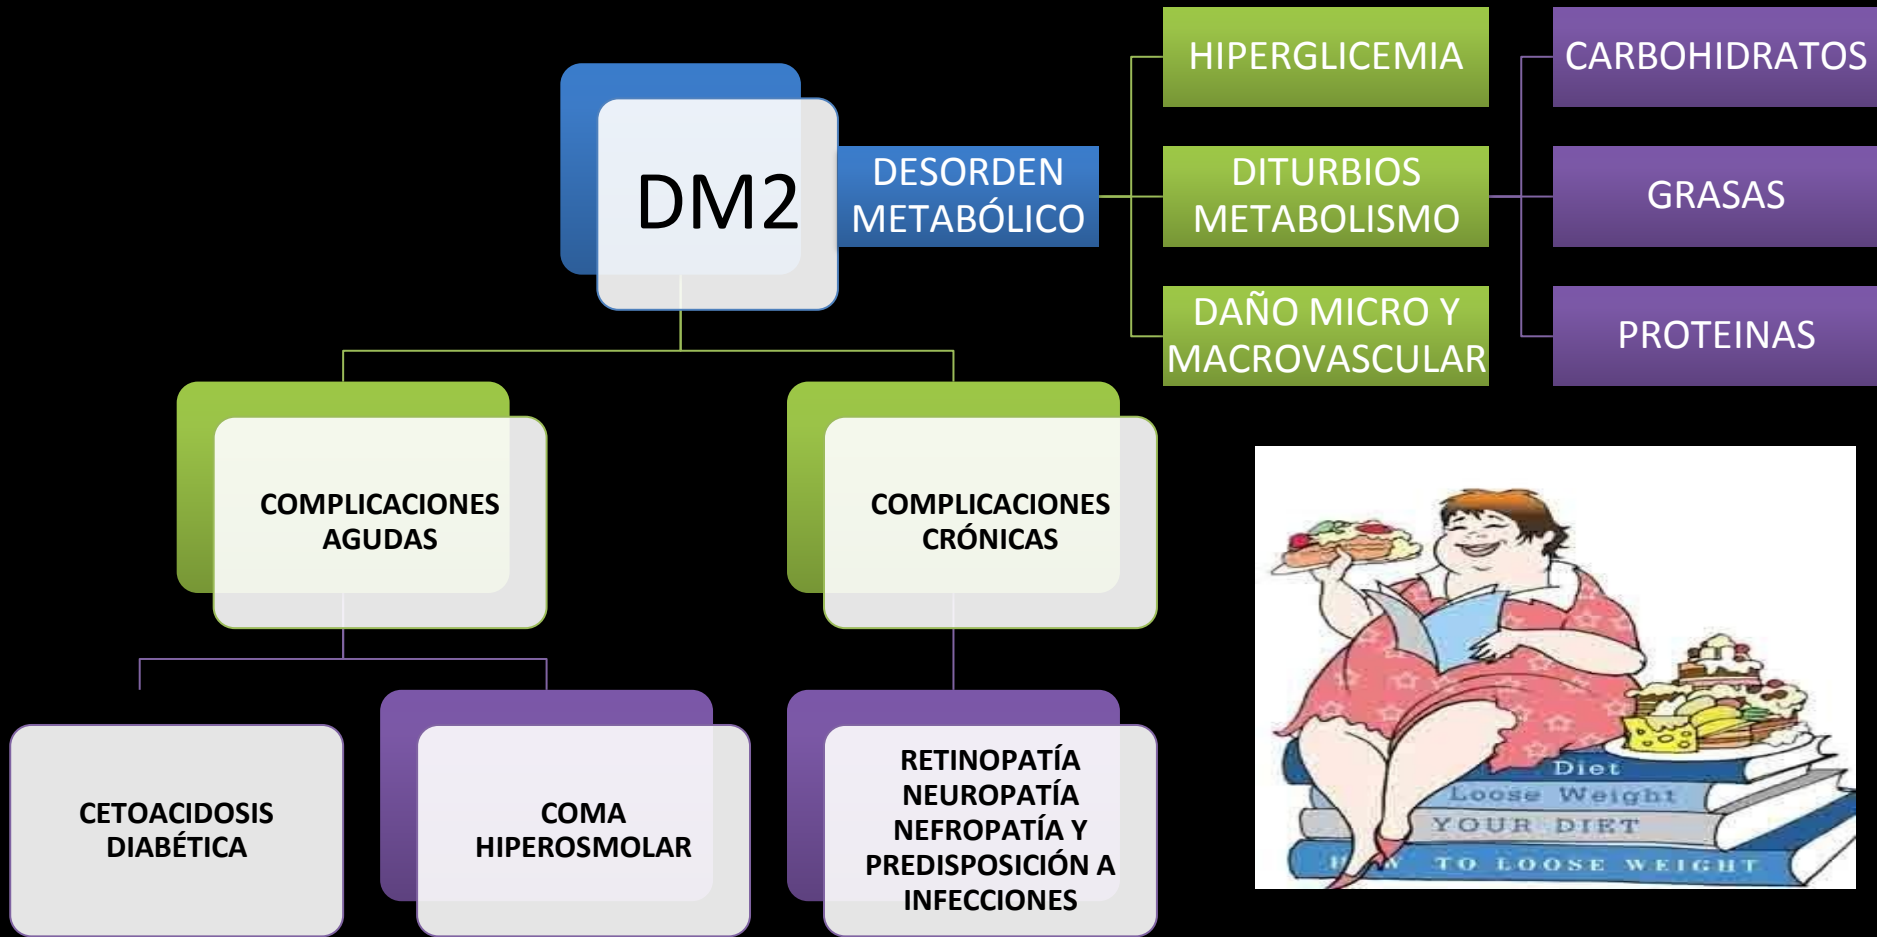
DM2

DESORDEN METABÓLICO

HIPERGLICEMIA

DITURBIOS METABOLISMO

DAÑO MICRO Y MACROVASCULAR

CARBOHIDRATOS

GRASAS

PROTEINAS

COMPLICACIONES AGUDAS

COMPLICACIONES CRÓNICAS

CETOACIDOSIS DIABÉTICA

COMA HIPEROSMOLAR

RETINOPATÍA NEUROPATÍA NEFROPATÍA Y PREDISPOSICIÓN A INFECCIONES

Diet
Loose Weight
YOUR DIET
H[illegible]W TO LOOSE WEIGHT